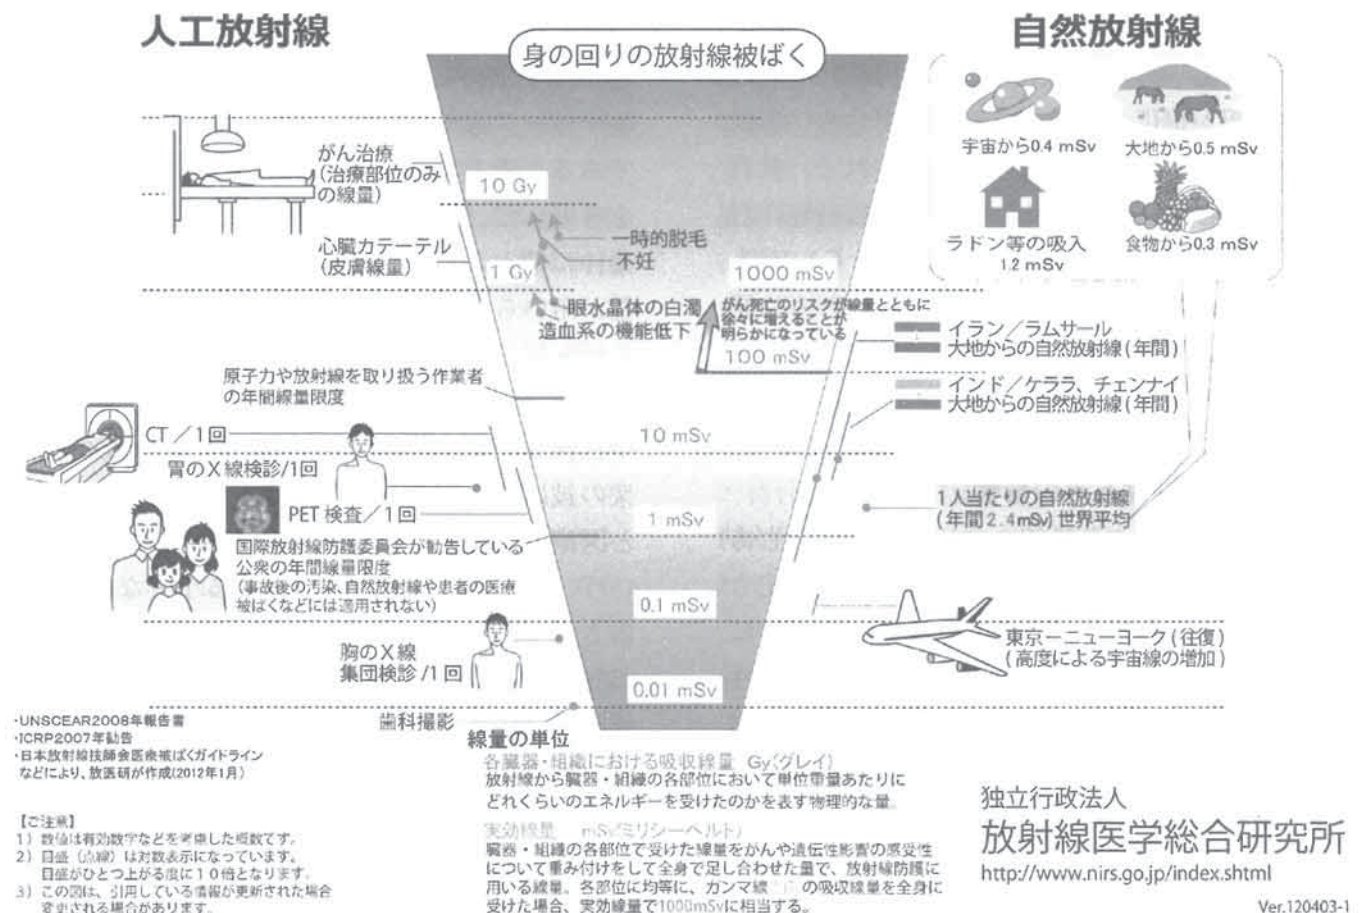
人工放射線

身の回りの放射線被ばく

自然放射線

宇宙から0.4 mSv
大地から0.5 mSv
ラドン等の吸入
1.2 mSv
食物から0.3 mSv

がん治療
(治療部位のみの線量)

10 Gy

心臓カテーテル
(皮膚線量)

1 Gy

一時的脱毛
不妊

1000 mSv

眼水晶体の白濁
造血系の機能低下

がん死亡のリスクが線量とともに徐々に増えることが明らかになっている

100 mSv

イラン／ラムサール
大地からの自然放射線(年間)

原子力や放射線を取り扱う作業者の年間線量限度

インド／ケララ、チェンナイ
大地からの自然放射線(年間)

CT／1回

10 mSv

胃のX線検診/1回

PET検査／1回

1 mSv

1人当たりの自然放射線
(年間2.4mSv) 世界平均

国際放射線防護委員会が勧告している公衆の年間線量限度
(事故後の汚染、自然放射線や患者の医療被ばくなどには適用されない)

0.1 mSv

東京ーニューヨーク(往復)
(高度による宇宙線の増加)

胸のX線
集団検診/1回

0.01 mSv

歯科撮影

·UNSCEAR2008年報告書
·ICRP2007年勧告
·日本放射線技師会医療被ばくガイドライン
などにより、放医研が作成(2012年1月)

【ご注意】
1) 数値は有効数字などを考慮した概数です。
2) 目盛(点線)は対数表示になっています。目盛がひとつ上がる度に10倍となります。
3) この図は、引用している情報が更新された場合変更される場合があります。

線量の単位
各臓器・組織における吸収線量 Gy(グレイ)
放射線から臓器・組織の各部位において単位重量あたりにどれくらいのエネルギーを受けたのかを表す物理的な量。

実効線量 mSv(ミリシーベルト)
臓器・組織の各部位で受けた線量をがんや遺伝性影響の感受性について重み付けをして全身で足し合わせた量で、放射線防護に用いる線量。各部位に均等に、ガンマ線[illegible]の吸収線量を全身に受けた場合、実効線量で1000mSvに相当する。

独立行政法人
放射線医学総合研究所
http://www.nirs.go.jp/index.shtml

Ver.120403-1